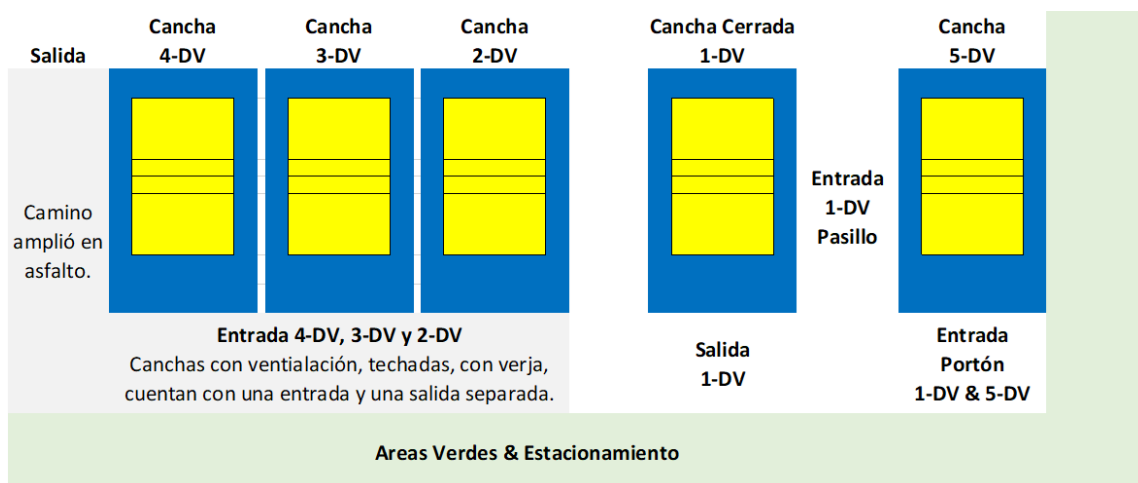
Salida

Cancha 4-DV

Cancha 3-DV

Cancha 2-DV

Cancha Cerrada 1-DV

Cancha 5-DV

Camino amplió en asfalto.

Entrada 1-DV Pasillo

Entrada 4-DV, 3-DV y 2-DV
Canchas con ventialación, techadas, con verja, cuentan con una entrada y una salida separada.

Salida 1-DV

Entrada Portón 1-DV & 5-DV

Areas Verdes & Estacionamiento